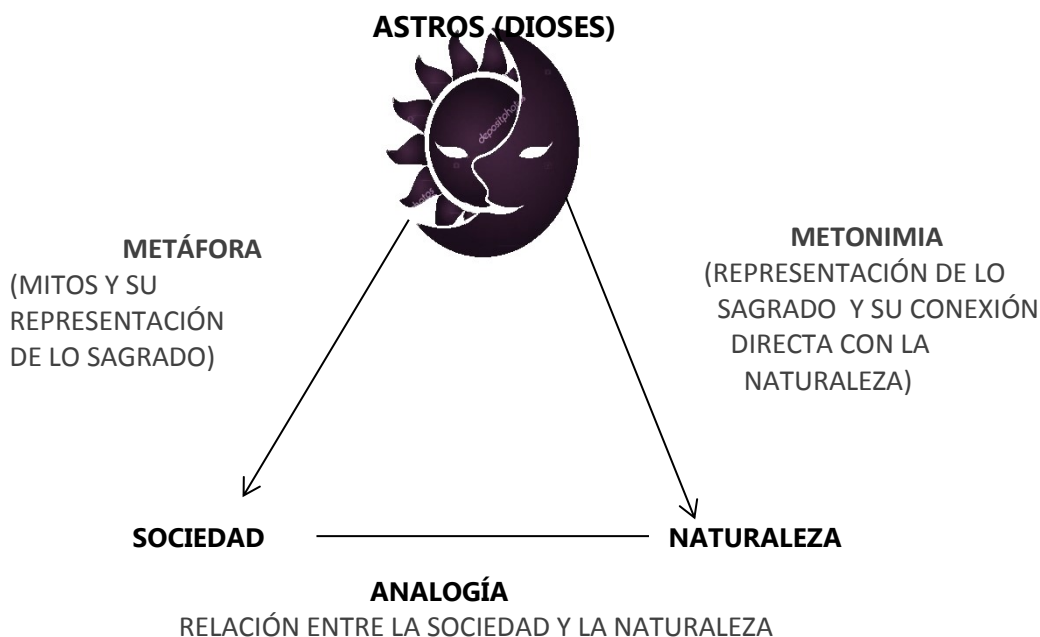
ASTROS (DIOSES)

depositphotos

METÁFORA
(MITOS Y SU REPRESENTACIÓN DE LO SAGRADO)

METONIMIA
(REPRESENTACIÓN DE LO SAGRADO Y SU CONEXIÓN DIRECTA CON LA NATURALEZA)

SOCIEDAD

NATURALEZA

ANALOGÍA
RELACIÓN ENTRE LA SOCIEDAD Y LA NATURALEZA